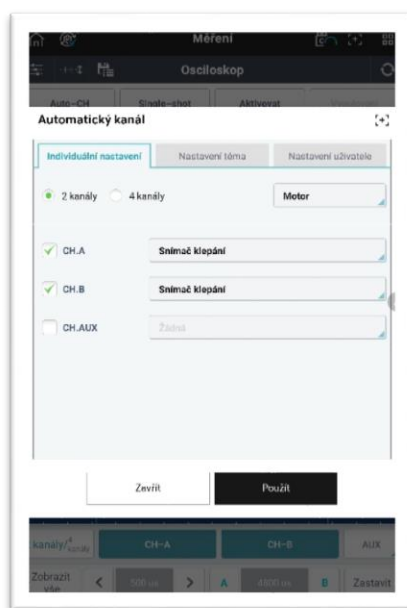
Měření

Osciloskop

Auto-CH

Single-shot

Aktivovat

Automatický kanál

Individuální nastavení

Nastavení téma

Nastavení uživatele

2 kanály

4 kanály

Motor

CH.A

Snímač klepání

CH.B

Snímač klepání

CH.AUX

Žádná

Zavřít

Použít

kanály/4 kanály

CH-A

CH-B

AUX

Zobrazit vše

500 ms

A

4800 mv

B

Zastavit